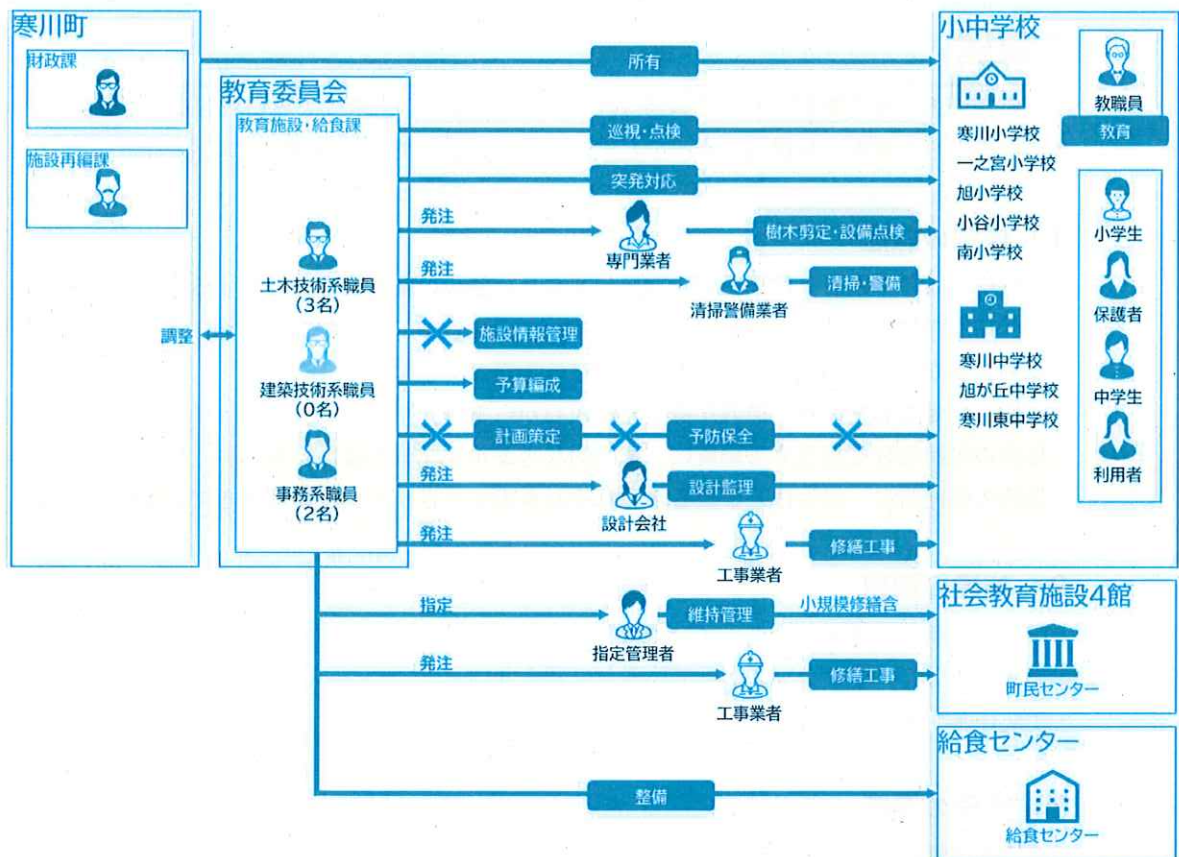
寒川町

財政課

施設再編課

調整

教育委員会

教育施設・給食課

土木技術系職員
(3名)

建築技術系職員
(0名)

事務系職員
(2名)

所有

巡視・点検

突発対応

発注

専門業者

樹木剪定・設備点検

発注

清掃警備業者

清掃・警備

施設情報管理

予算編成

計画策定

予防保全

発注

設計会社

設計監理

発注

工事業者

修繕工事

指定

指定管理者

維持管理

小規模修繕含

発注

工事業者

修繕工事

整備

小中学校

寒川小学校
一之宮小学校
旭小学校
小谷小学校
南小学校

寒川中学校
旭が丘中学校
寒川東中学校

教職員

教育

小学生

保護者

中学生

利用者

社会教育施設4館

町民センター

給食センター

給食センター